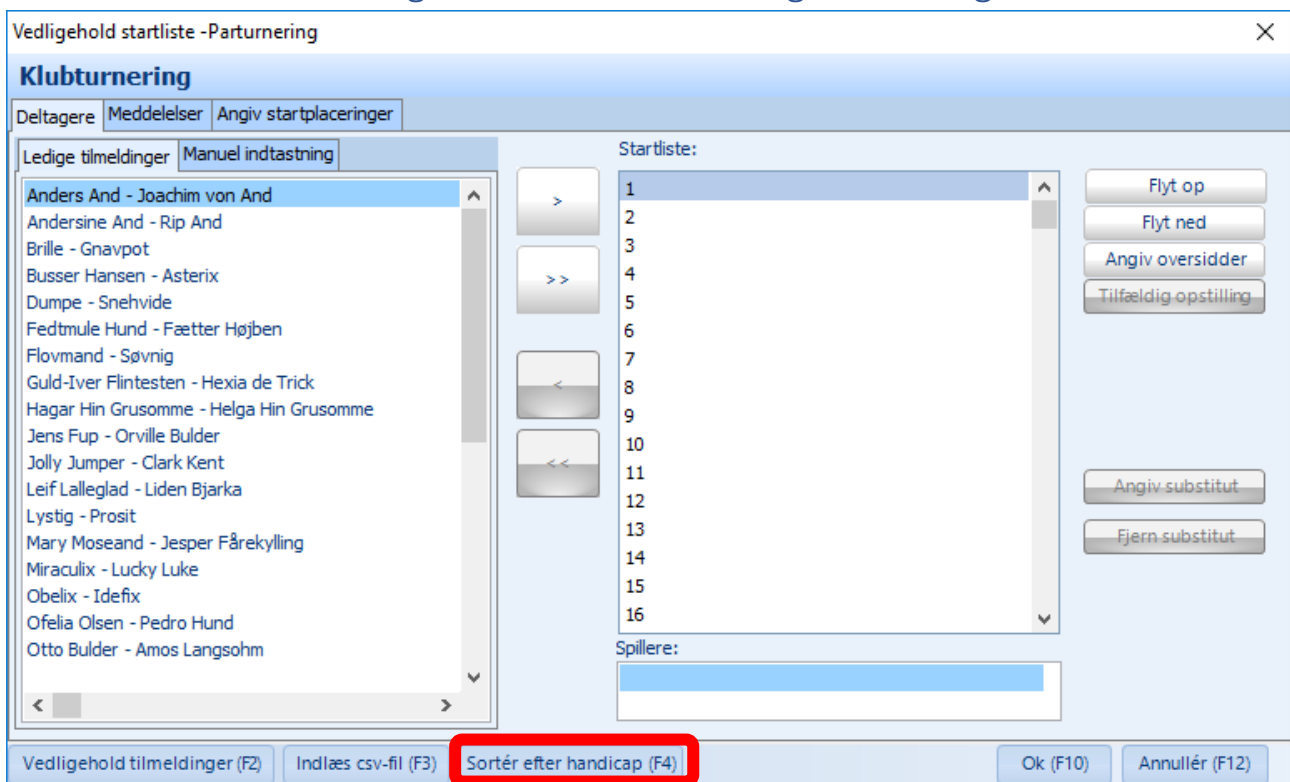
Vedligehold startliste -Parturnering
×
Klubturnering
Deltagere | Meddelelser | Angiv startplaceringer

Ledige tilmeldinger | Manuel indtastning

Anders And - Joachim von And
Andersine And - Rip And
Brille - Gnavpot
Busser Hansen - Asterix
Dumpe - Snehvide
Fedtmule Hund - Fætter Højben
Flovmand - Søvnig
Guld-Iver Flintesten - Hexia de Trick
Hagar Hin Grusomme - Helga Hin Grusomme
Jens Fup - Orville Bulder
Jolly Jumper - Clark Kent
Leif Lalleglad - Liden Bjarka
Lystig - Prosit
Mary Moseand - Jesper Fårekylling
Miraculix - Lucky Luke
Obelix - Idefix
Ofelia Olsen - Pedro Hund
Otto Bulder - Amos Langsohm

>
>>
<
<<

Startliste:
1
2
3
4
5
6
7
8
9
10
11
12
13
14
15
16

Spillere:

Flyt op
Flyt ned
Angiv oversidder
Tilfældig opstilling
Angiv substitut
Fjern substitut

Vedligehold tilmeldinger (F2) | Indlæs csv-fil (F3) | Sortér efter handicap (F4) | Ok (F10) | Annullér (F12)